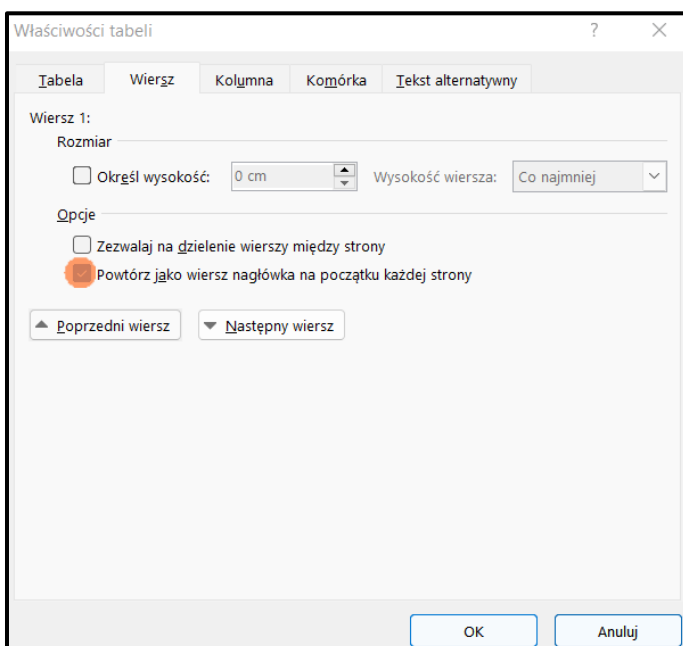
Właściwości tabeli

?

Tabela | Wiersz | Kolumna | Komórka | Tekst alternatywny

Wiersz 1:

Rozmiar

Określ wysokość: 0 cm Wysokość wiersza: Co najmniej

Opcje

Zezwalaj na dzielenie wierszy między strony

Powtórz jako wiersz nagłówka na początku każdej strony

Poprzedni wiersz

Następny wiersz

OK

Anuluj